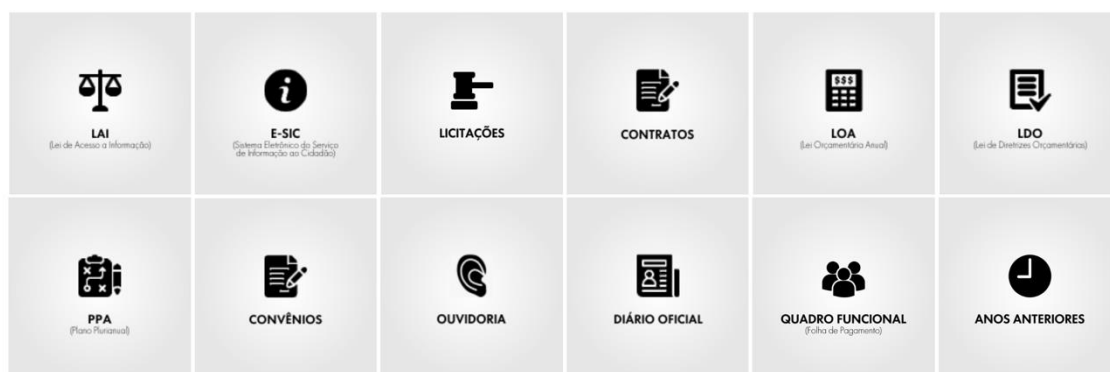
LAI
(Lei de Acesso a Informação)

E-SIC
(Sistema Eletrônico do Serviço de Informação ao Cidadão)

LICITAÇÕES

CONTRATOS

$$$

LOA
(Lei Orçamentária Anual)

LDO
(Lei de Diretrizes Orçamentárias)

PPA
(Plano Plurianual)

CONVÊNIOS

OUVIDORIA

DIÁRIO OFICIAL

QUADRO FUNCIONAL
(Folha de Pagamento)

ANOS ANTERIORES